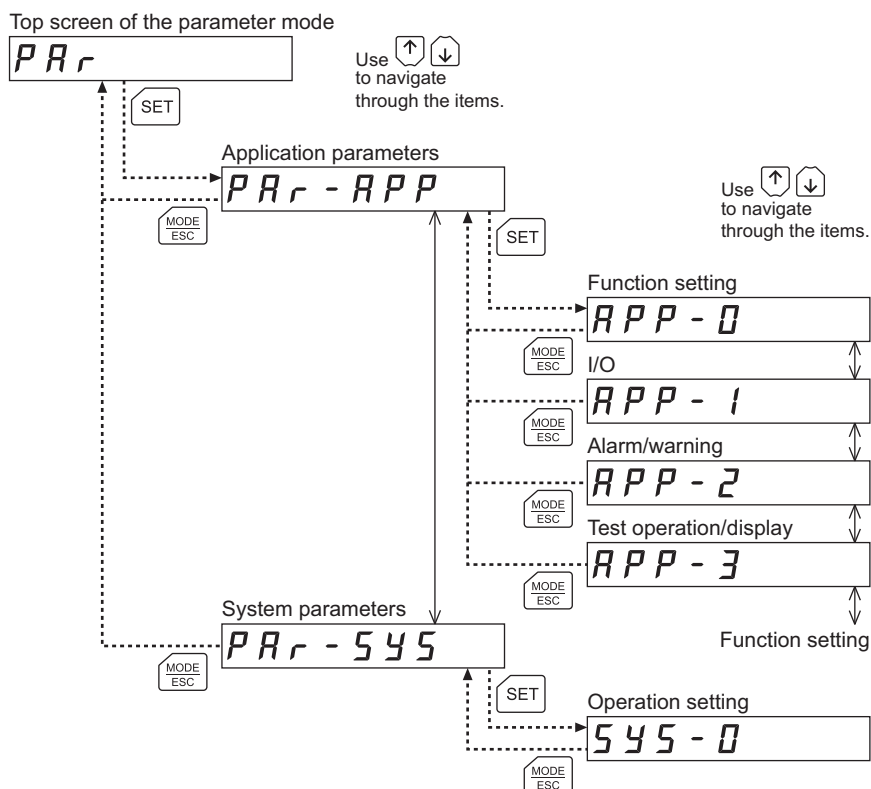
Top screen of the parameter mode

PAr

SET

Use ↑ ↓ to navigate through the items.

Application parameters

PAr-APP

MODE ESC

SET

Use ↑ ↓ to navigate through the items.

Function setting

APP-0

MODE ESC

I/O

APP-1

MODE ESC

Alarm/warning

APP-2

MODE ESC

Test operation/display

APP-3

MODE ESC

Function setting

System parameters

PAr-SYS

MODE ESC

SET

Operation setting

SYS-0

MODE ESC